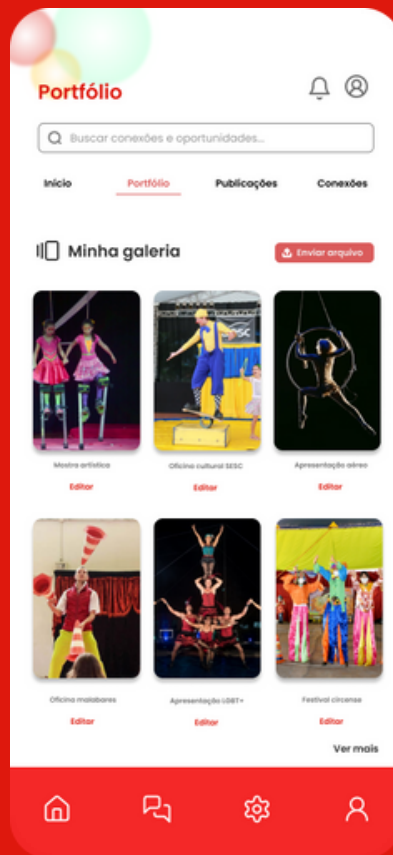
Portfólio

Buscar conexões e oportunidades...

Início Portfólio Publicações Conexões

Minha galeria

Enviar arquivo

Mostra artística
Editar

Oficina cultural SESC
Editar

Apresentação aéreo
Editar

Oficina malabares
Editar

Apresentação LGBT+
Editar

Festival circense
Editar

Ver mais